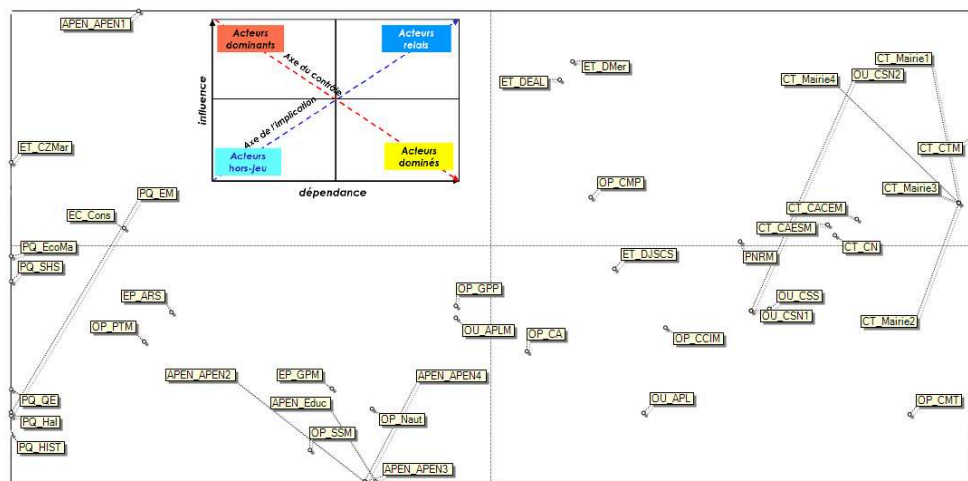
APEN_APEN1

Acteurs dominants

Acteurs relais

Axe du contrôle

Axe de l'implication

influence

Acteurs hors-jeu

Acteurs dominés

dépendance

ET_DEAL

ET_DMer

CT_Mairie1

OU_CSN2

CT_Mairie4

ET_CZMar

CT_CTM

PQ_EM

OP_CMP

CT_Mairie3

EC_Cons

CT_CACEM

CT_CAESM

PQ_EcoMa

CT_CN

ET_DJSCS

PNRM

PQ_SHS

OP_GPP

OU_CSS

EP_ARS

OU_CSN1

OP_PTM

OU_APLM

OP_CA

CT_Mairie2

OP_CCIM

APEN_APEN2

EP_GPM

APEN_APEN4

PQ_QE

APEN_Educ

OU_APL

OP_CMT

PQ_Hal

OP_Naut

OP_SSM

PQ_HIST

APEN_APEN3